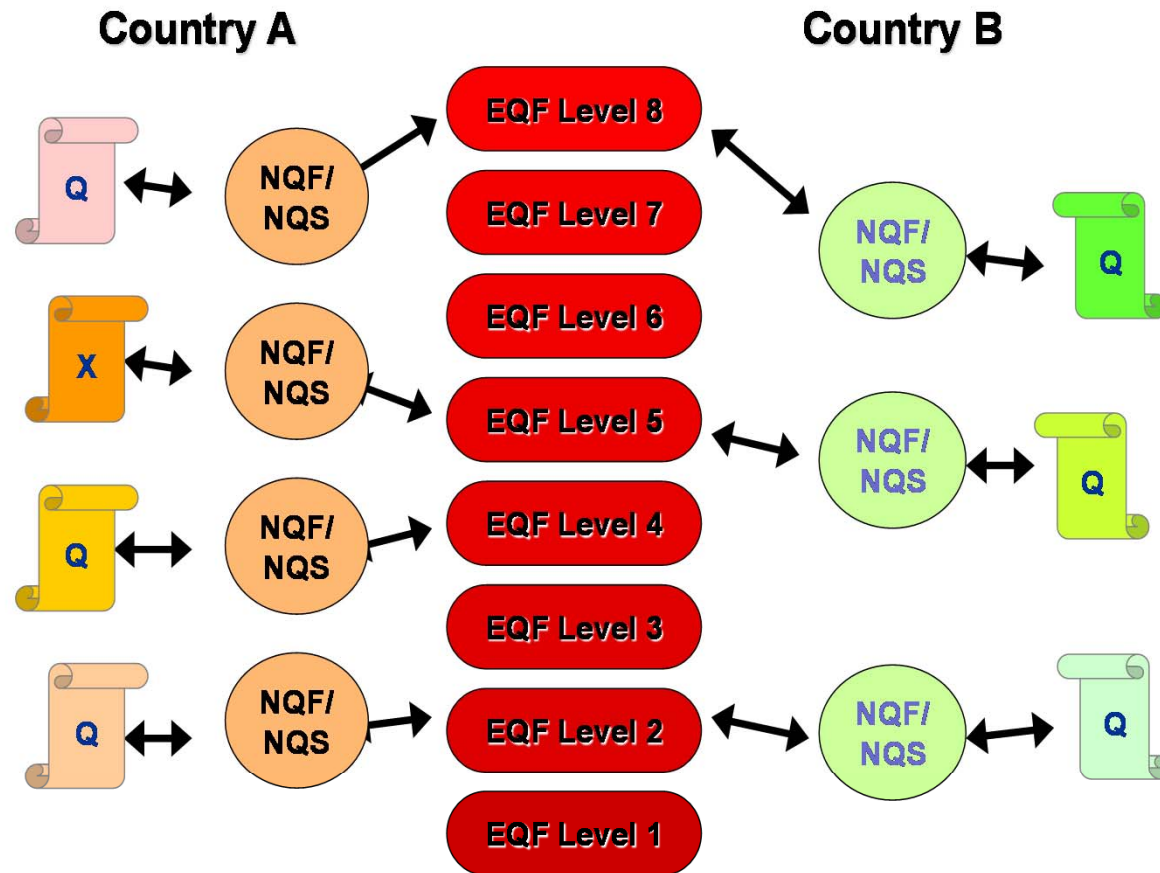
Country A

Country B

Q

NQF/ NQS

EQF Level 8

EQF Level 7

NQF/ NQS

Q

X

NQF/ NQS

EQF Level 6

EQF Level 5

NQF/ NQS

Q

Q

NQF/ NQS

EQF Level 4

EQF Level 3

Q

NQF/ NQS

EQF Level 2

NQF/ NQS

Q

EQF Level 1